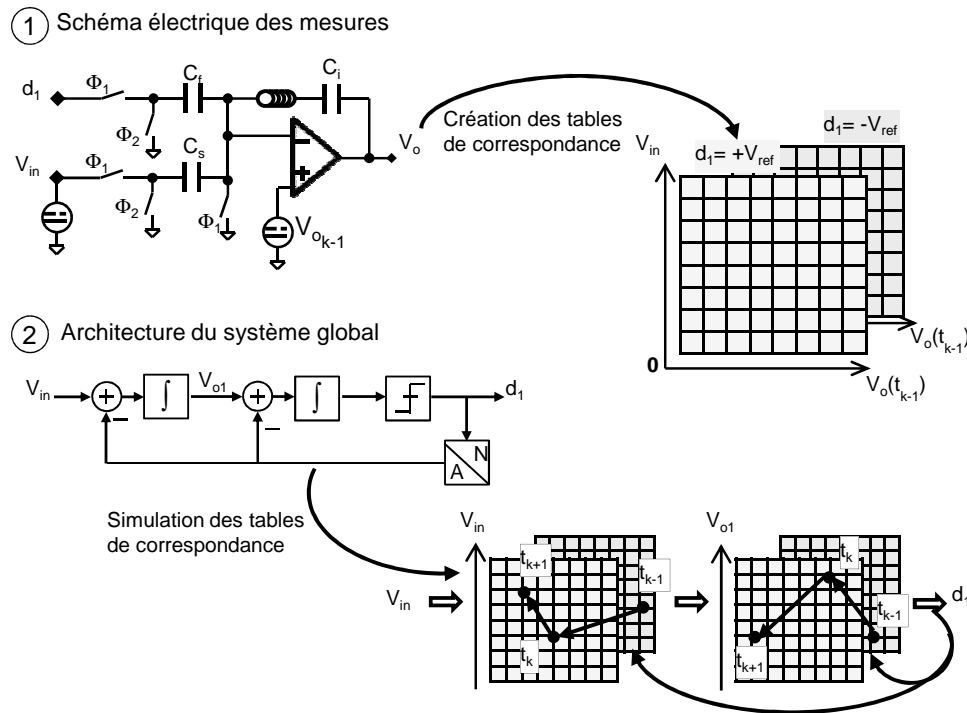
1 Schéma électrique des mesures

$d_1$
$\Phi_1$
$C_f$
$C_i$
$\Phi_2$
$V_{in}$
$\Phi_1$
$C_s$
$\Phi_2$
$\Phi_1$
$V_{o_{k-1}}$
$V_o$

Création des tables de correspondance

$V_{in}$
$d_1= -V_{ref}$
$d_1= +V_{ref}$
$V_o(t_{k-1})$
0
$V_o(t_{k-1})$

2 Architecture du système global

$V_{in}$
$V_{o1}$
$d_1$
N
A

Simulation des tables de correspondance

$V_{in}$
$V_{in}$
$t_{k+1}$
$t_{k-1}$
$t_k$
$V_{o1}$
$t_k$
$t_{k-1}$
$t_{k+1}$
$d_1$